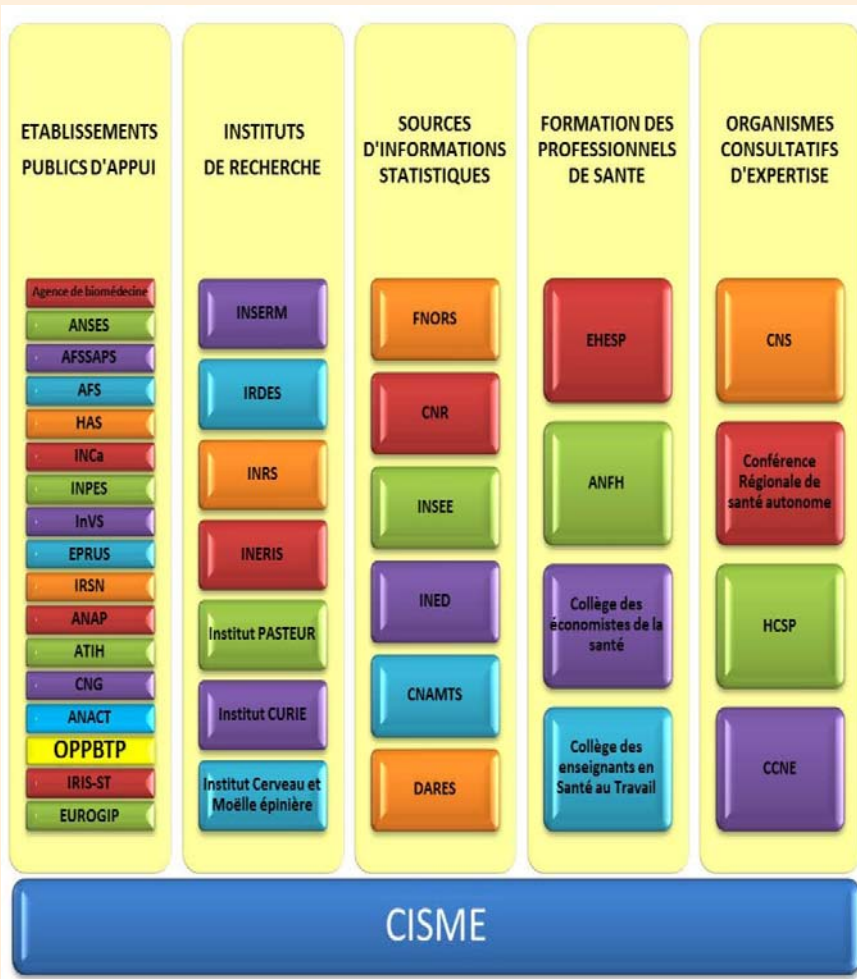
ETABLISSEMENTS PUBLICS D'APPUI

Agence de biomédecine
ANSES
AFSSAPS
AFS
HAS
INCa
INPES
InVS
EPRUS
IRSN
ANAP
ATIH
CNG
ANACT
OPPBTP
IRIS-ST
EUROGIP

INSTITUTS DE RECHERCHE

INSERM
IRDES
INRS
INERIS
Institut PASTEUR
Institut CURIE
Institut Cerveau et Moëlle épinière

SOURCES D'INFORMATIONS STATISTIQUES

FNORS
CNR
INSEE
INED
CNAMTS
DARES

FORMATION DES PROFESSIONNELS DE SANTE

EHESP
ANFH
Collège des économistes de la santé
Collège des enseignants en Santé au Travail

ORGANISMES CONSULTATIFS D'EXPERTISE

CNS
Conférence Régionale de santé autonome
HCSP
CCNE

CISME